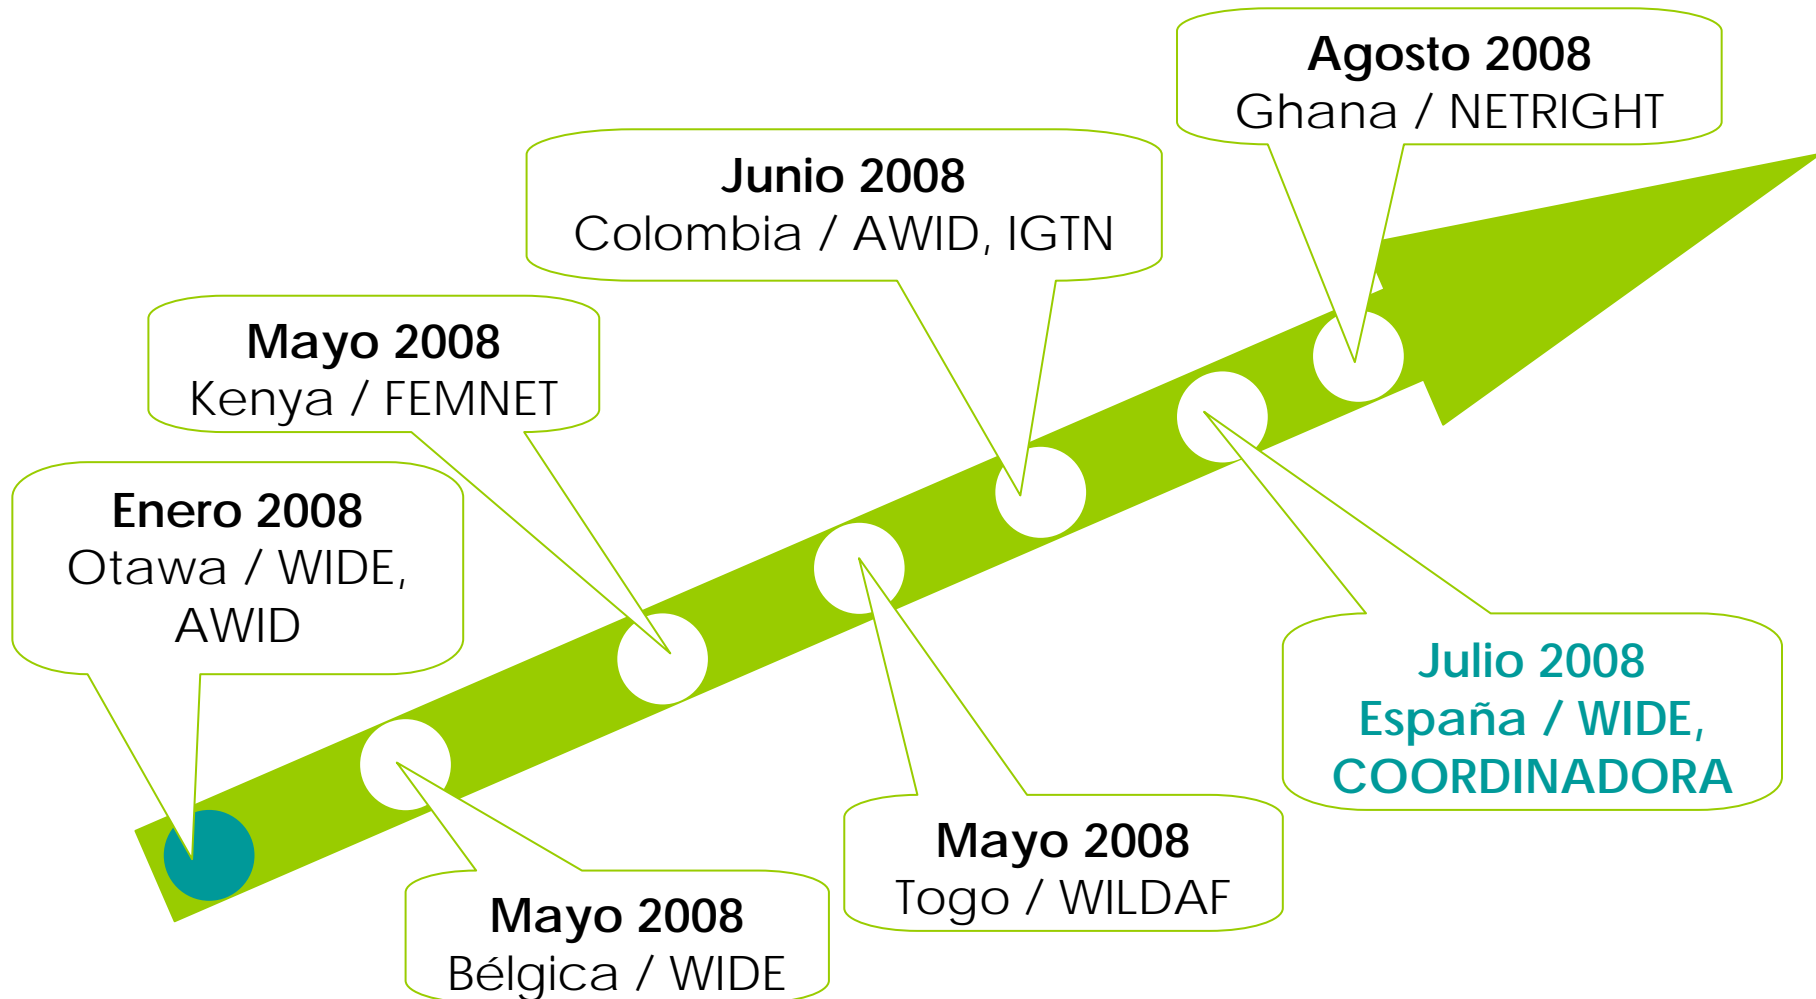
Enero 2008
Otawa / WIDE, AWID

Mayo 2008
Bélgica / WIDE

Mayo 2008
Kenya / FEMNET

Mayo 2008
Togo / WILDAF

Junio 2008
Colombia / AWID, IGTN

Julio 2008
España / WIDE, COORDINADORA

Agosto 2008
Ghana / NETRIGHT